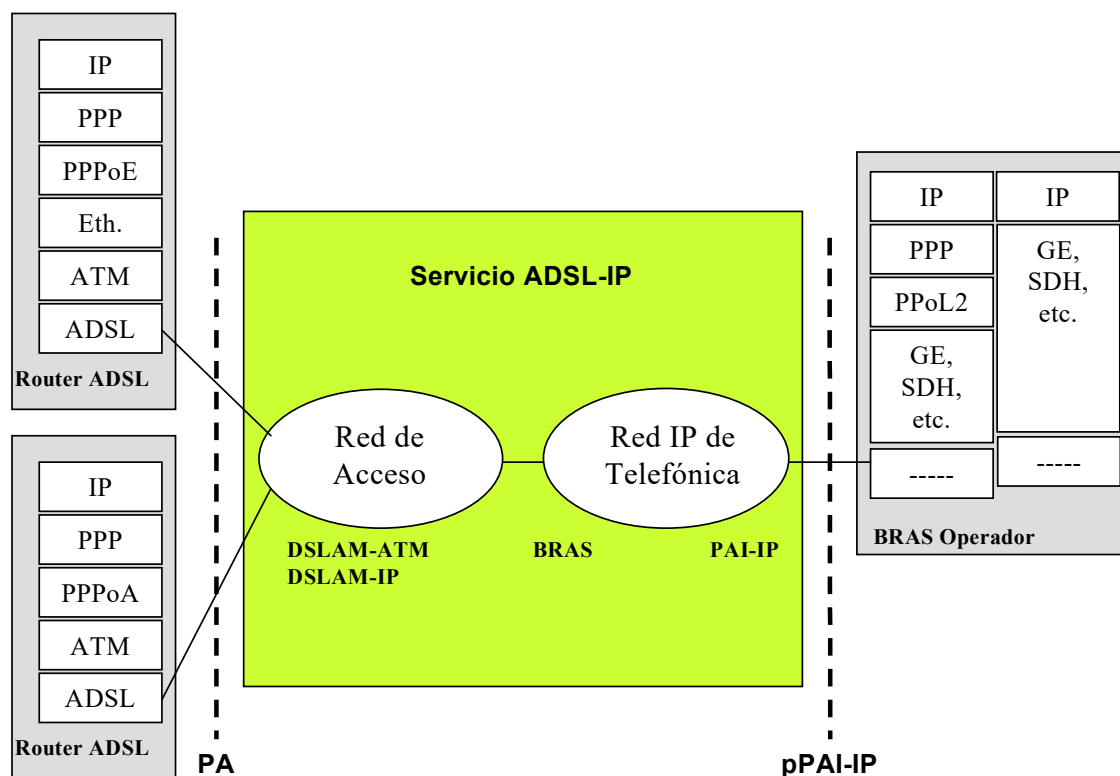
IP
PPP
PPPoE
Eth.
ATM
ADSL
Router ADSL

IP
PPP
PPPoA
ATM
ADSL
Router ADSL

Servicio ADSL-IP

Red de Acceso

Red IP de Telefónica

DSLAM-ATM
DSLAM-IP

BRAS

PAI-IP

| IP | IP |
|---|---|
| PPP | GE, SDH, etc. |
| PPoL2 | |
| GE, SDH, etc. | |
| ----- | ----- |

BRAS Operador

PA

pPAI-IP